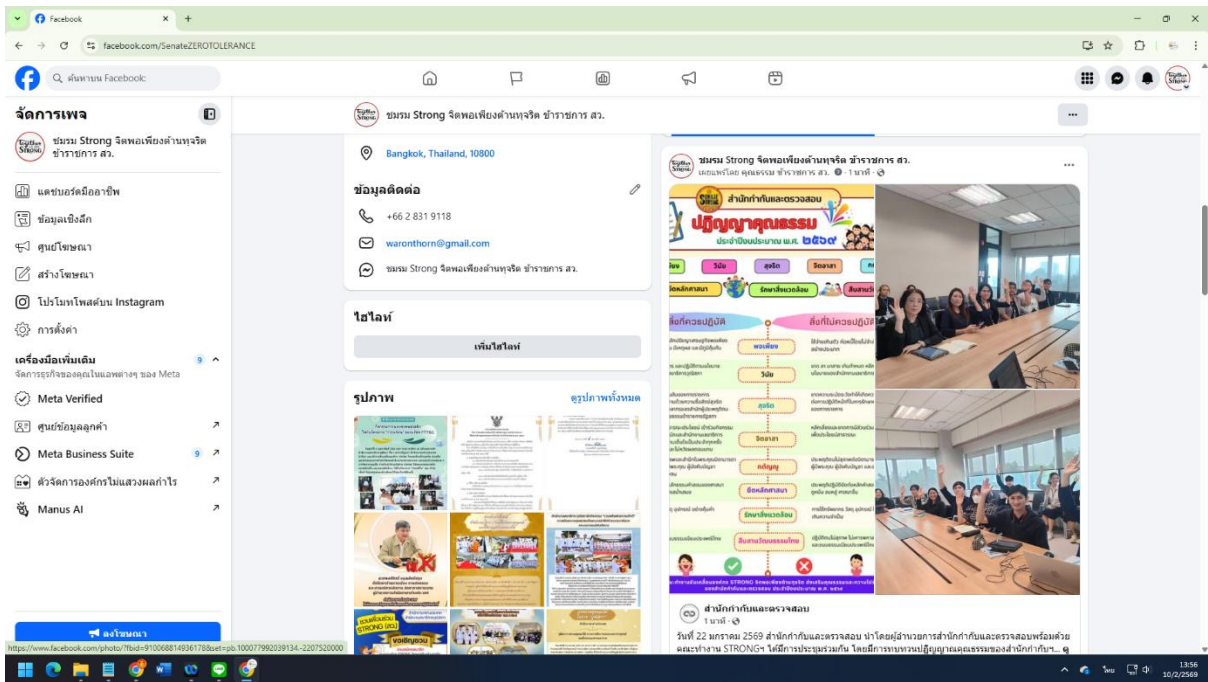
Facebook
facebook.com/SenateZEROTOLERANCE
ค้นหาบน Facebook

จัดการเพจ
ชมรม Strong จิตพอเพียงต้านทุจริต ข้าราชการ สว.
แดชบอร์ดมืออาชีพ
ข้อมูลเชิงลึก
ศูนย์โฆษณา
สร้างโฆษณา
โปรโมทโพสต์บน Instagram
การตั้งค่า
เครื่องมือเพิ่มเติม 9
จัดการธุรกิจของคุณในแอพต่างๆ ของ Meta
Meta Verified
ศูนย์ข้อมูลลูกค้า
Meta Business Suite 9
ตัวจัดการองค์กรไม่แสวงผลกำไร
Manus AI
ลงโฆษณา

ชมรม Strong จิตพอเพียงต้านทุจริต ข้าราชการ สว.
Bangkok, Thailand, 10800
ข้อมูลติดต่อ
+66 2 831 9118
waronthorn@gmail.com
ชมรม Strong จิตพอเพียงต้านทุจริต ข้าราชการ สว.
ไฮไลท์
เพิ่มไฮไลท์
รูปภาพ
ดูรูปภาพทั้งหมด

ชมรม Strong จิตพอเพียงต้านทุจริต ข้าราชการ สว.
เผยแพร่โดย คุณธรรม ข้าราชการ สว. · 1 นาที ·
สำนักกำกับและตรวจสอบ
ปฏิญญาคุณธรรม
ประจำปีงบประมาณ พ.ศ. ๒๕๖๙
วินัย สุจริต จิตอาสา
ยึดหลักศาสนา รักษาสิ่งแวดล้อม สืบสานวัฒนธรรม
สิ่งที่ควรปฏิบัติ สิ่งที่ไม่ควรปฏิบัติ
พอเพียง
วินัย
สุจริต
จิตอาสา
กตัญญู
ยึดหลักศาสนา
รักษาสิ่งแวดล้อม
สืบสานวัฒนธรรมไทย
สำนักกำกับและตรวจสอบ
1 นาที ·
วันที่ 22 มกราคม 2569 สำนักกำกับและตรวจสอบ นำโดยผู้อำนวยการสำนักกำกับและตรวจสอบพร้อมด้วยคณะทำงาน STRONGฯ ได้มีการประชุมร่วมกัน โดยมีการทบทวนปฏิญญาคุณธรรมของสำนักกำกับฯ ...
https://www.facebook.com/photo/?fbid=910068814936178&set=pb.100077992039134.-2207520000
ไทย
13:56
10/2/2569